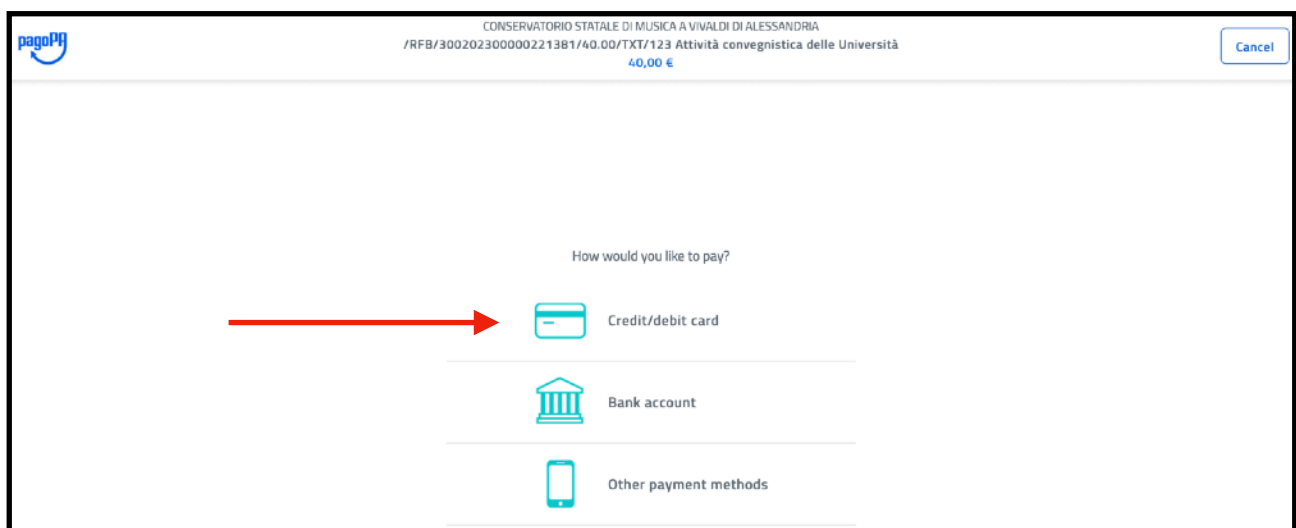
pagoPA

CONSERVATORIO STATALE DI MUSICA A VIVALDI DI ALESSANDRIA
/RFB/300202300000221381/40.00/TXT/123 Attività convegnistica delle Università
40,00 €

Cancel

How would you like to pay?

Credit/debit card

Bank account

Other payment methods